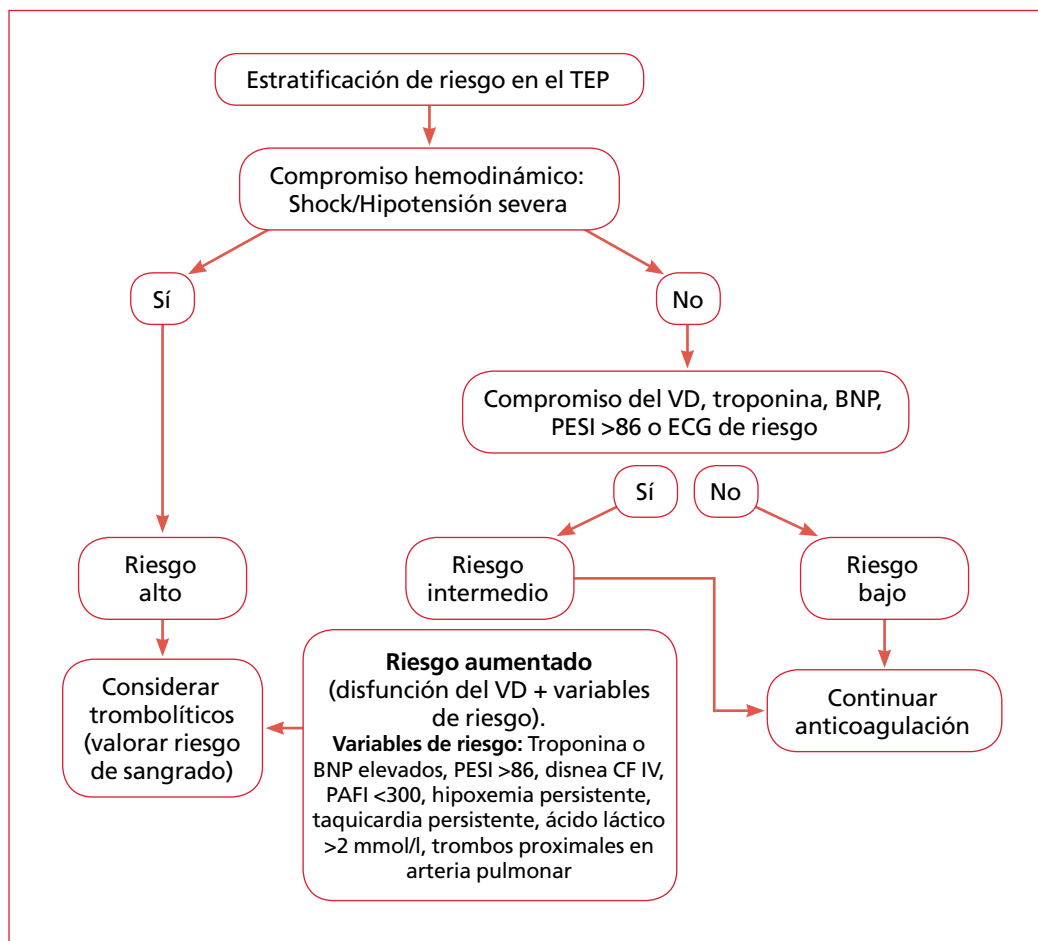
Estratificación de riesgo en el TEP

Compromiso hemodinámico: Shock/Hipotensión severa

Sí

No

Compromiso del VD, troponina, BNP, PESI >86 o ECG de riesgo

Sí

No

Riesgo alto

Riesgo intermedio

Riesgo bajo

Considerar trombolíticos (valorar riesgo de sangrado)

**Riesgo aumentado** (disfunción del VD + variables de riesgo).
**Variables de riesgo:** Troponina o BNP elevados, PESI >86, disnea CF IV, PAFI <300, hipoxemia persistente, taquicardia persistente, ácido láctico >2 mmol/l, trombos proximales en arteria pulmonar

Continuar anticoagulación